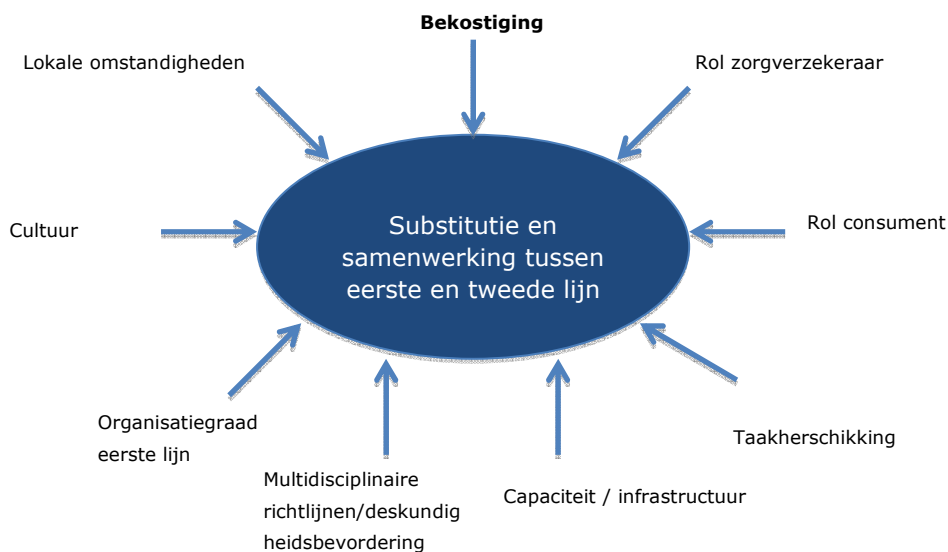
Bekostiging

Lokale omstandigheden

Rol zorgverzekeraar

Substitutie en samenwerking tussen eerste en tweede lijn

Cultuur

Rol consument

Organisatiegraad eerste lijn

Taakherschikking

Multidisciplinaire richtlijnen/deskundig heidsbevordering

Capaciteit / infrastructuur